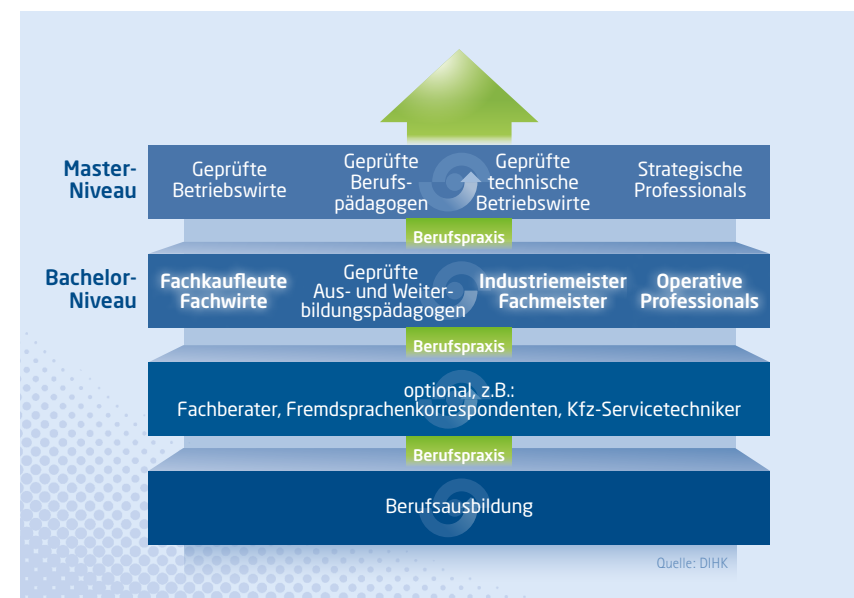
Master-Niveau

Geprüfte Betriebswirte

Geprüfte Berufspädagogen

Geprüfte technische Betriebswirte

Strategische Professionals

Berufspraxis

Bachelor-Niveau

Fachkaufleute Fachwirte

Geprüfte Aus- und Weiterbildungspädagogen

Industriemeister Fachmeister

Operative Professionals

Berufspraxis

optional, z.B.:
Fachberater, Fremdsprachenkorrespondenten, Kfz-Servicetechniker

Berufspraxis

Berufsausbildung

Quelle: DIHK